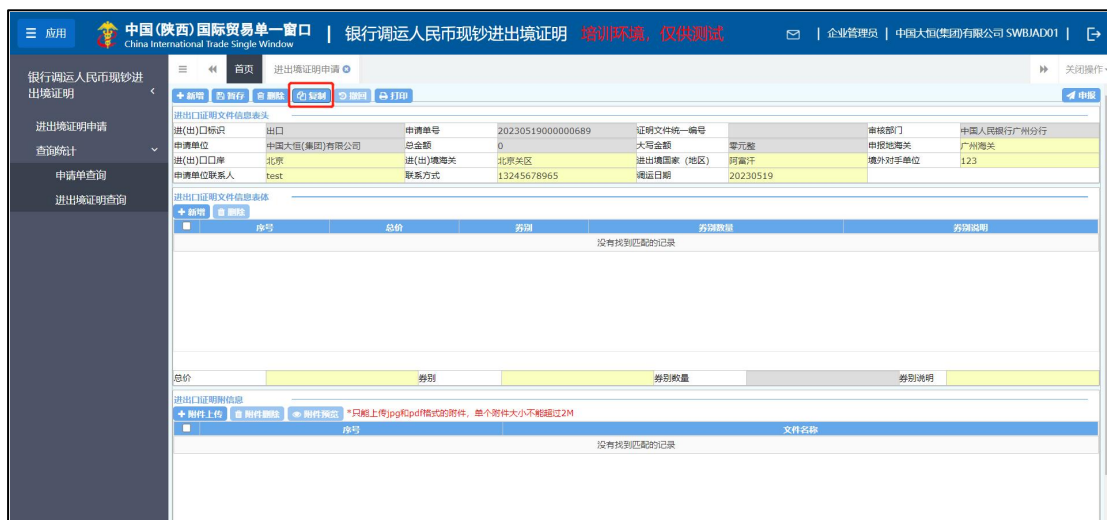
≡ 应用 中国(陕西)国际贸易单一窗口 China International Trade Single Window | 银行调运人民币现钞进出境证明 培训环境，仅供测试 | 企业管理员 | 中国大恒(集团)有限公司 SWBJAD01 |

银行调运人民币现钞进出境证明
进出境证明申请
查询统计
申请单查询
进出境证明查询

≡ 首页 进出境证明申请 关闭操作

+ 新增 暂存 删除 复制 撤回 打印 申报

进出口证明文件信息表头

| 进(出)口标识 | 出口 | 申请单号 | 20230519000000689 | 证明文件统一编号 | | 审核部门 | 中国人民银行广州分行 |
|---|---|---|---|---|---|---|---|
| 申请单位 | 中国大恒(集团)有限公司 | 总金额 | 0 | 大写金额 | 零元整 | 申报地海关 | 广州海关 |
| 进(出)口口岸 | 北京 | 进(出)境海关 | 北京关区 | 进出境国家（地区） | 阿富汗 | 境外对手单位 | 123 |
| 申请单位联系人 | test | 联系方式 | 13245678965 | 调运日期 | 20230519 | | |

进出口证明文件信息表体
+ 新增 删除

| 序号 | 总价 | 券别 | 券别数量 | 券别说明 |
|---|---|---|---|---|
| 没有找到匹配的记录 | | | | |

总价 券别 券别数量 券别说明

进出口证明附信息
+ 附件上传 附件删除 附件预览 *只能上传jpg和pdf格式的附件，单个附件大小不能超过2M

| 序号 | 文件名称 |
|---|---|
| 没有找到匹配的记录 | |